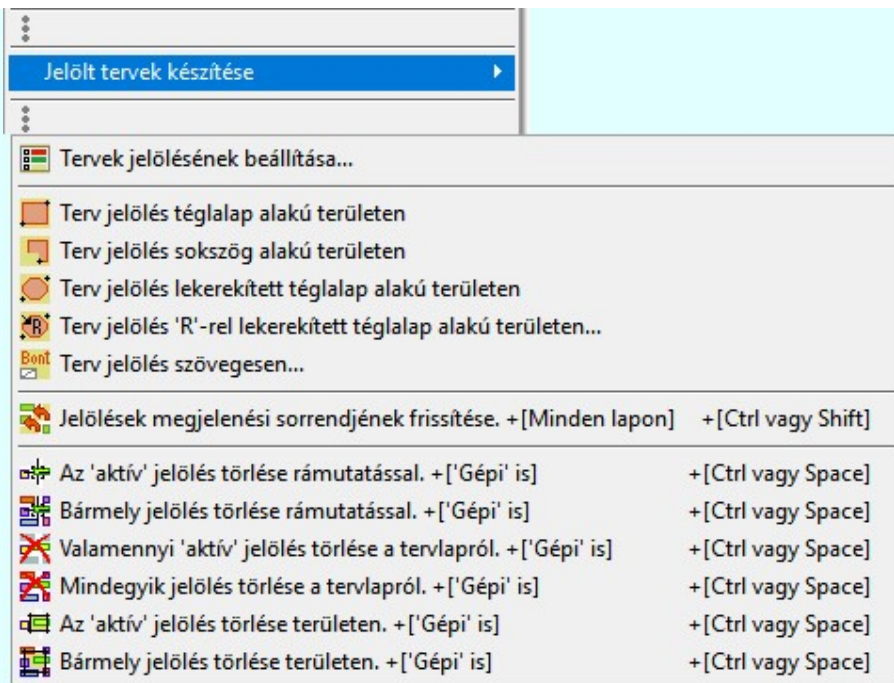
Jelölt tervek készítése

Tervek jelölésének beállítása...

Terv jelölés téglalap alakú területen
Terv jelölés sokszög alakú területen
Terv jelölés lekerekített téglalap alakú területen
Terv jelölés 'R'-rel lekerekített téglalap alakú területen...
Bont Terv jelölés szövegesen...

Jelölések megjelenési sorrendjének frissítése. +[Minden lapon] +[Ctrl vagy Shift]

Az 'aktív' jelölés törlése rámutatással. +['Gépi' is] +[Ctrl vagy Space]
Bármely jelölés törlése rámutatással. +['Gépi' is] +[Ctrl vagy Space]
Valamennyi 'aktív' jelölés törlése a tervlapról. +['Gépi' is] +[Ctrl vagy Space]
Mindegyik jelölés törlése a tervlapról. +['Gépi' is] +[Ctrl vagy Space]
Az 'aktív' jelölés törlése területen. +['Gépi' is] +[Ctrl vagy Space]
Bármely jelölés törlése területen. +['Gépi' is] +[Ctrl vagy Space]